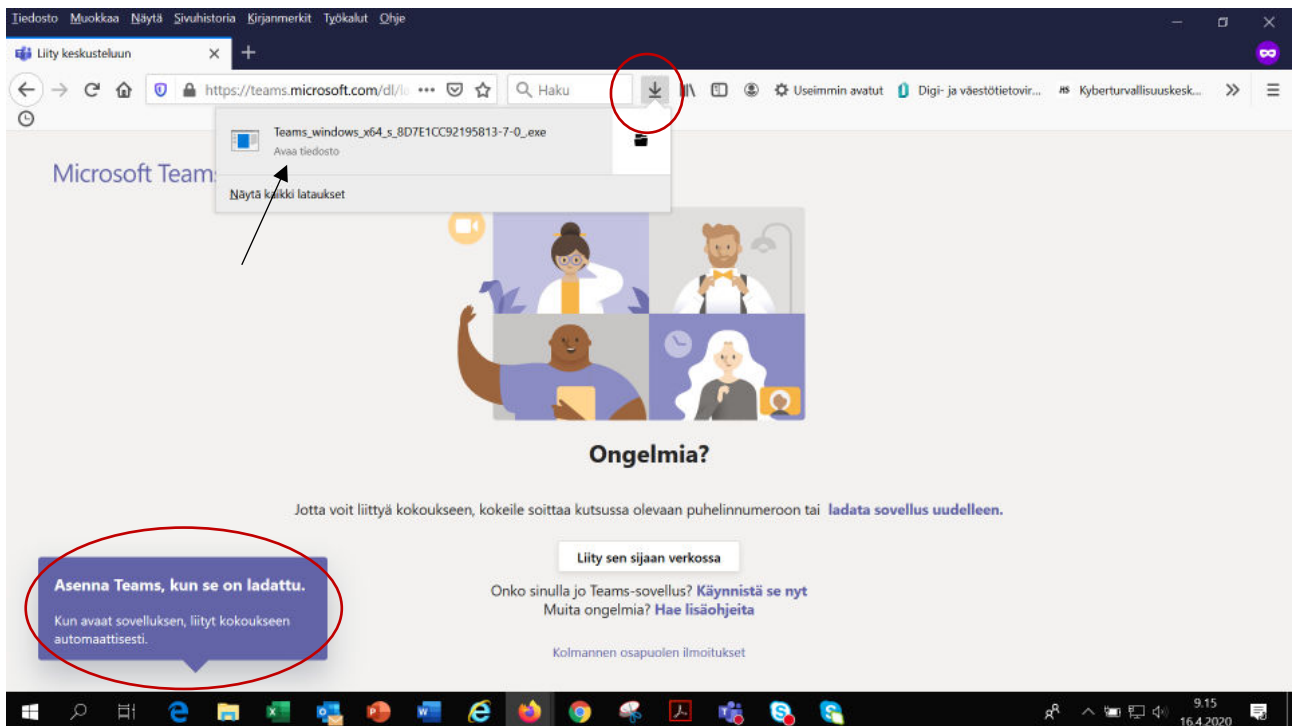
Tiedosto Muokkaa Näytä Sivuhistoria Kirjanmerkit Työkalut Ohje

Liity keskusteluun

https://teams.microsoft.com/dl/la

Haku

Useimmin avatut

Digi- ja väestötietovir...

Kyberturvallisuuskesk...

Teams_windows_x64_s_8D7E1CC92195813-7-0_.exe

Avaa tiedosto

Näytä kaikki lataukset

Microsoft Teams

Ongelmia?

Jotta voit liittyä kokoukseen, kokeile soittaa kutsussa olevaan puhelinnumeroon tai ladata sovellus uudelleen.

Liity sen sijaan verkossa

Onko sinulla jo Teams-sovellus? Käynnistä se nyt

Muita ongelmia? Hae lisäohjeita

Kolmannen osapuolen ilmoitukset

Asenna Teams, kun se on ladattu.

Kun avaat sovelluksen, liityt kokoukseen automaattisesti.

9.15
16.4.2020